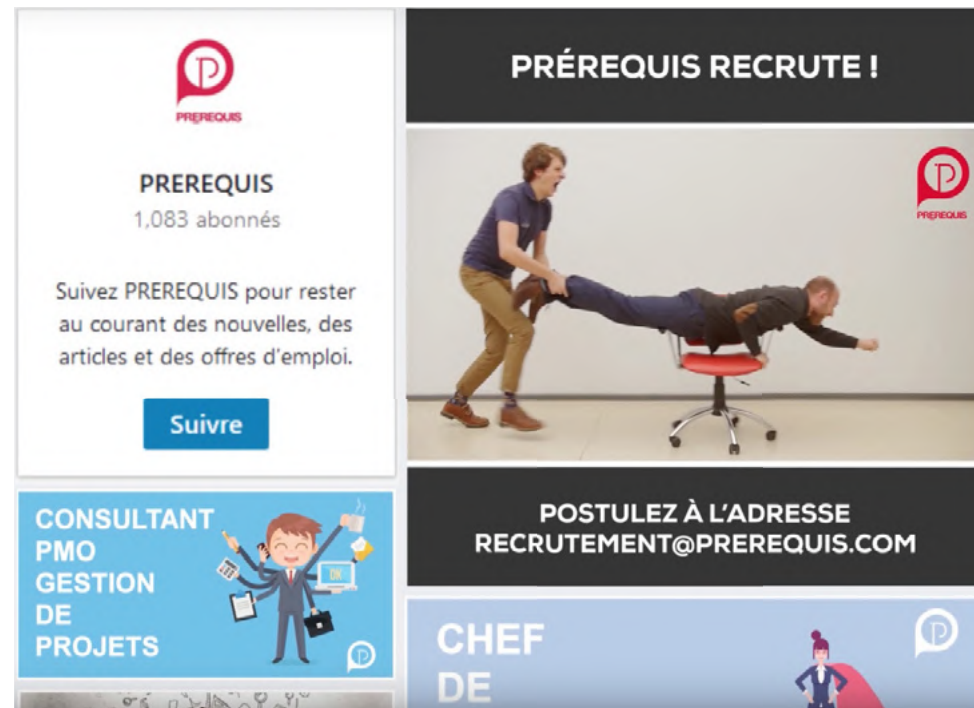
PREREQUIS

PREREQUIS
1,083 abonnés

Suivez PREREQUIS pour rester au courant des nouvelles, des articles et des offres d'emploi.

Suivre

CONSULTANT PMO GESTION DE PROJETS

OK

PRÉREQUIS RECRUTE !

PREREQUIS

POSTULEZ À L'ADRESSE RECRUTEMENT@PREREQUIS.COM

CHEF DE